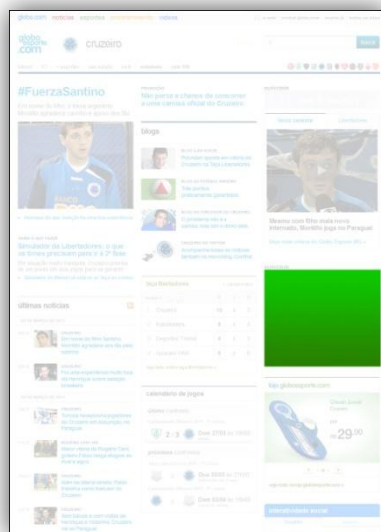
globo.com notícias esportes entretenimento vídeos

globo esporte .com cruzeiro

#FuerzaSantino

blogs

últimas notícias

calendário de jogos

classificação

Mesmo com filho mais novo internado, Montillo joga no Paraguai

loja globoesporte.com

R$ 29,90